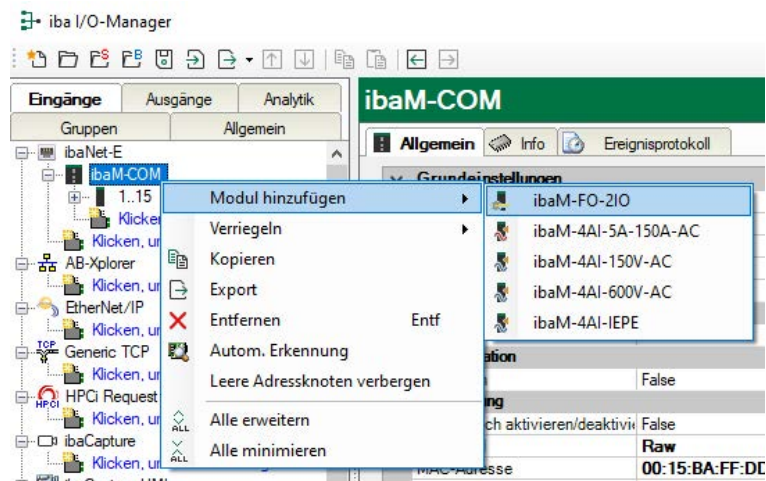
iba I/O-Manager

Eingänge | Ausgänge | Analytik
Gruppen | Allgemein

ibaNet-E
ibaM-COM
1..15
Klicker
Klicken, ur
AB-Xplorer
Klicken, ur
EtherNet/IP
Klicken, ur
Generic TCP
Klicken, ur
HPCi Request
Klicken, ur
ibaCapture
Klicken, ur

ibaM-COM

Allgemein | Info | Ereignisprotokoll

Grundeinstellungen

Modul hinzufügen
Verriegeln
Kopieren
Export
Entfernen Entf
Autom. Erkennung
Leere Adressknoten verbergen
Alle erweitern
Alle minimieren

ibaM-FO-2IO
ibaM-4AI-5A-150A-AC
ibaM-4AI-150V-AC
ibaM-4AI-600V-AC
ibaM-4AI-IEPE

ation
False
ng
ch aktivieren/deaktivie False
Raw
MAC-Adresse 00:15:BA:FF:DD